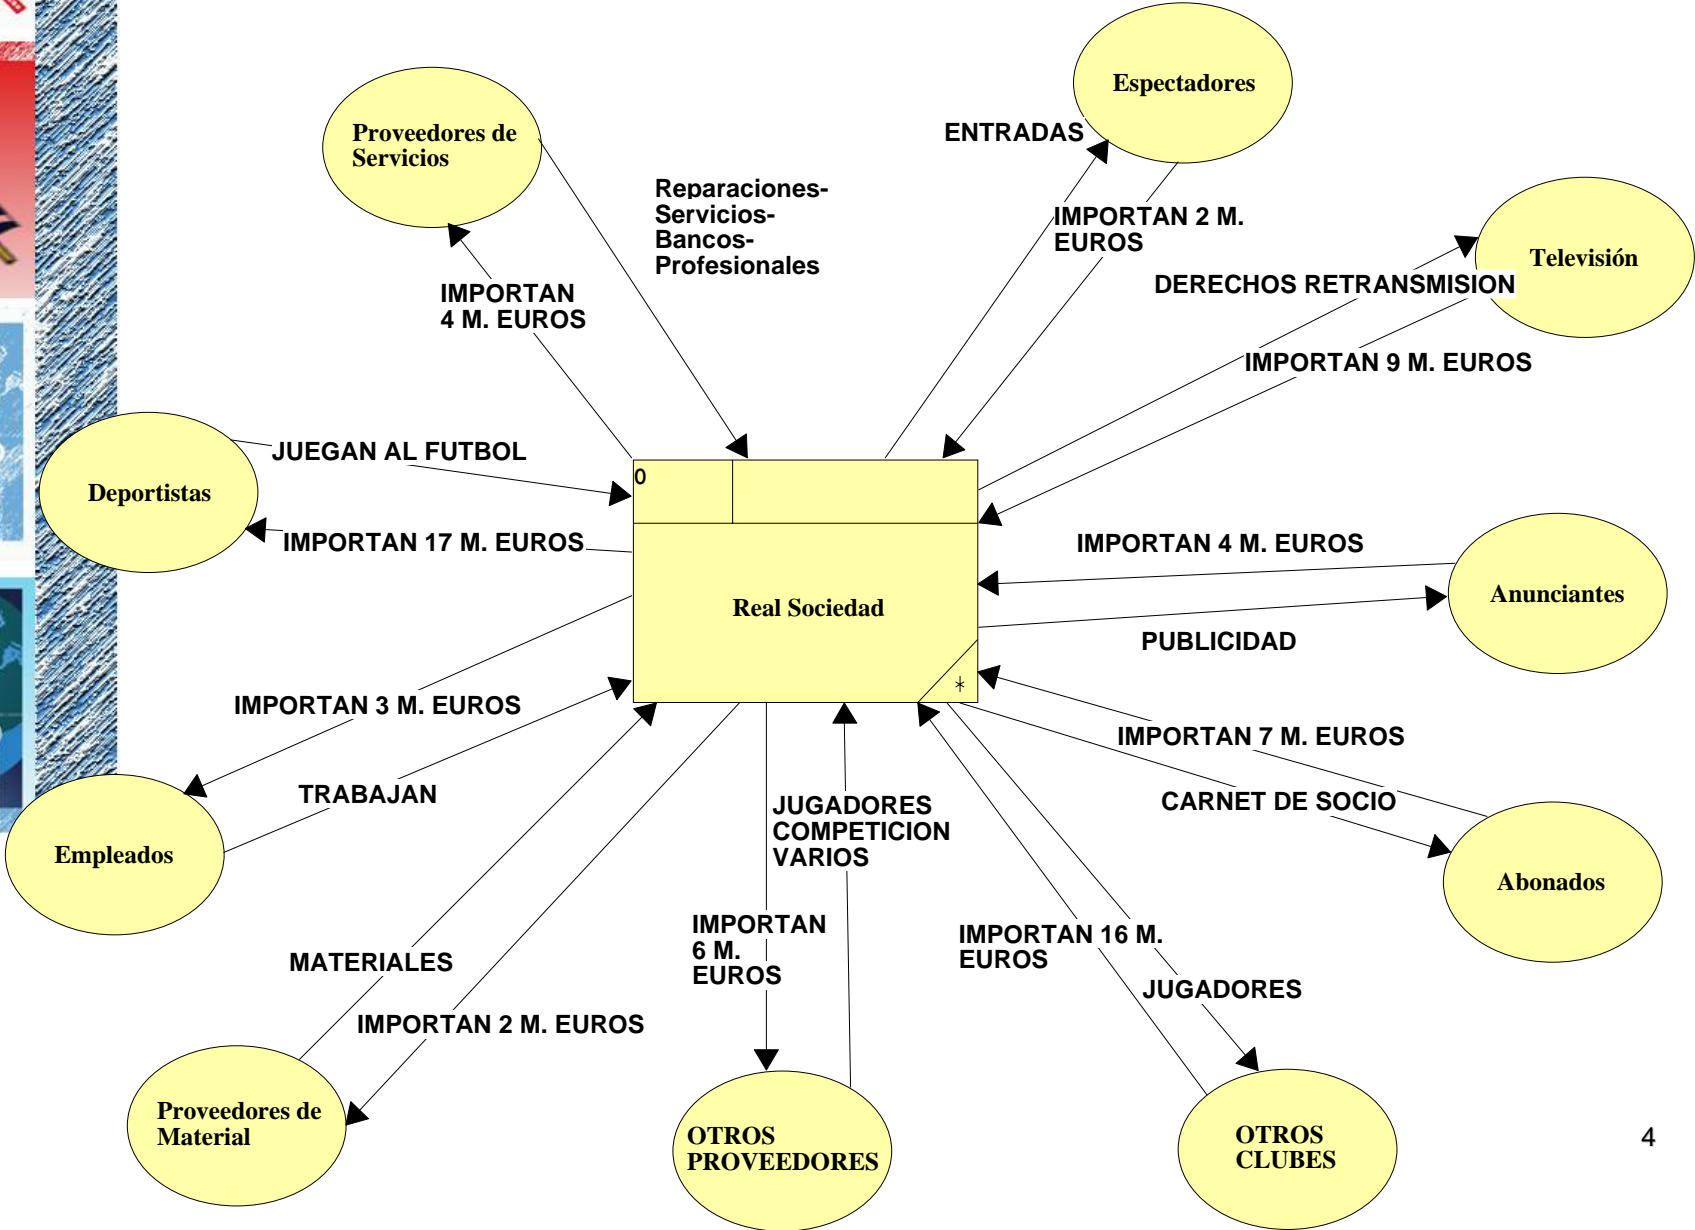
Proveedores de Servicios

Espectadores

ENTRADAS

Reparaciones-
Servicios-
Bancos-
Profesionales

IMPORTAN 2 M. EUROS

Televisión

DERECHOS RETRANSMISION

IMPORTAN 4 M. EUROS

IMPORTAN 9 M. EUROS

JUEGAN AL FUTBOL

Deportistas

0

IMPORTAN 17 M. EUROS

IMPORTAN 4 M. EUROS

Real Sociedad

Anunciantes

PUBLICIDAD

IMPORTAN 3 M. EUROS

IMPORTAN 7 M. EUROS

TRABAJAN

Empleados

JUGADORES
COMPETICION
VARIOS

CARNET DE SOCIO

Abonados

IMPORTAN 6 M. EUROS

IMPORTAN 16 M. EUROS

MATERIALES

JUGADORES

IMPORTAN 2 M. EUROS

Proveedores de Material

OTROS PROVEEDORES

OTROS CLUBES

4